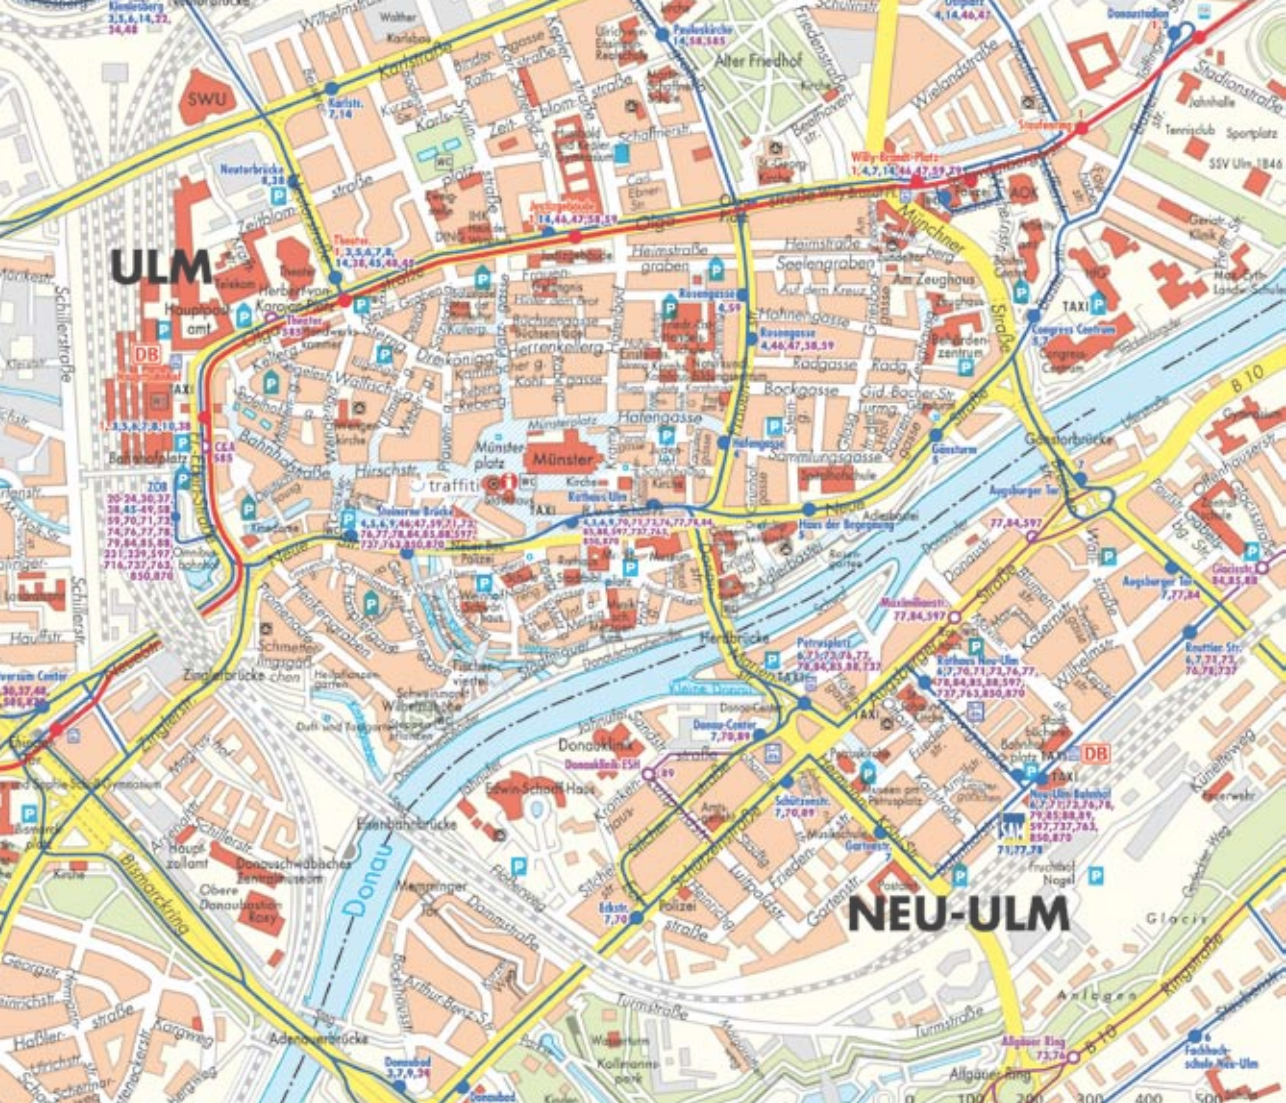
ULM

NEU-ULM

SWU

Karlstraße

Wilhelmstraße

Karlstr.
7,14

Neutorbrücke

Zeitblomstraße

Theater
1,3,5,6,7,8,
14,38,45,48,49

Justizgebäude
1,14,46,47,58,59

Olgastraße

Willy-Brandt-Platz
1,4,7,14,46,47,58,59

Pauluskirche
14,58,585

Alter Friedhof

Frauenstraße

Wielandstraße

Donaustadion

Stadionstraße

Tennisclub

Sportplatz

SSV Ulm 1846

AOK

Heimstraße

Seelengraben

Am Zeughaus

Münchner Straße

Rosengasse
4,59

Rosengasse
4,46,47,58,59

Congress Centrum

TAXI

Hauptpost

Telekom

DB

Karlsplatz

Theater
585

Bahnhofplatz

ZOB

C&A
585

Bahnhofstraße

Hirschstr.

Münster

Münsterplatz

traffiti

Hafengasse

Rathaus Ulm

Steinerne Brücke

Neue Str.

Herrenkellergasse

Kohlgasse

Radgasse

Bockgasse

Gänsturm

Gänstorbrücke

B 10

Haus der Begegnung

Sammlungsgasse

Fischerviertel

Herdbrücke

Augsburger Tor

Augsburger Tor
7,77,84

Maximilianstr.
77,84,597

Rathaus Neu-Ulm

Petrusplatz

Reuttier Str.

Wilhelmstr.

Donau

Kleine Donau

Donauklinik

Donau-Center
7,70,89

Edwin-Scharff-Haus

Eisenbahnbrücke

Schützenstr.
7,70,89

Gartenstr.

Neu-Ulm Bahnhof

Zinglerbrücke

Zinglerstraße

Bismarckring

Hauptzollamt

Donauschwäbisches Zentralmuseum

Obere Donaubastion

Kirche

Memminger Tor

Dammstraße

Turmstraße

Adenauerbrücke

Donaubad
3,7,9,36

Arthur-Benz-Str.

Wasserturm

Kollmannspark

Allgäuer Ring

Ringstraße

Glacis

Anlagen

Künelleweg

Schillerstraße

Hauffstr.

Georgstr.

Karpfweg

Heßlerstraße

Fachhochschule Neu-Ulm

Eckstr.
7,70

Polizei

Frieden

Augsburger Straße

Karlstraße

Schützenstraße

Ludwigstr.

Gartenstr.

Post

Friedhof

Nagel

SWU

100  200  300  400  500